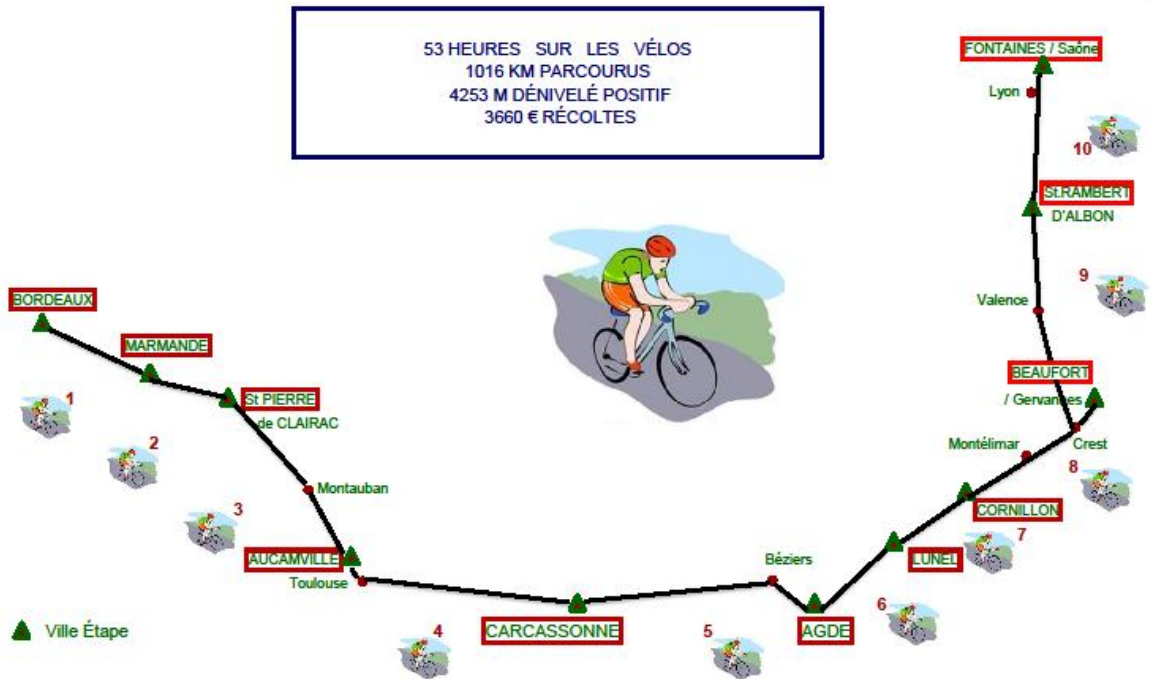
53 HEURES SUR LES VÉLOS
1016 KM PARCOURUS
4253 M DÉNIVELÉ POSITIF
3660 € RÉCOLTES

FONTAINES / Saône
Lyon
10
St.RAMBERT
D'ALBON
9
Valence
BEAUFORT
/ Gervanes
Crest
Montélimar
8
CORNILLON
7
LUNEL
6
AGDE
5
Béziers
CARCASSONNE
4
Toulouse
AUCAMVILLE
3
Montauban
St PIERRE
de CLAIRAC
2
MARMANDE
1
BORDEAUX

Ville Étape